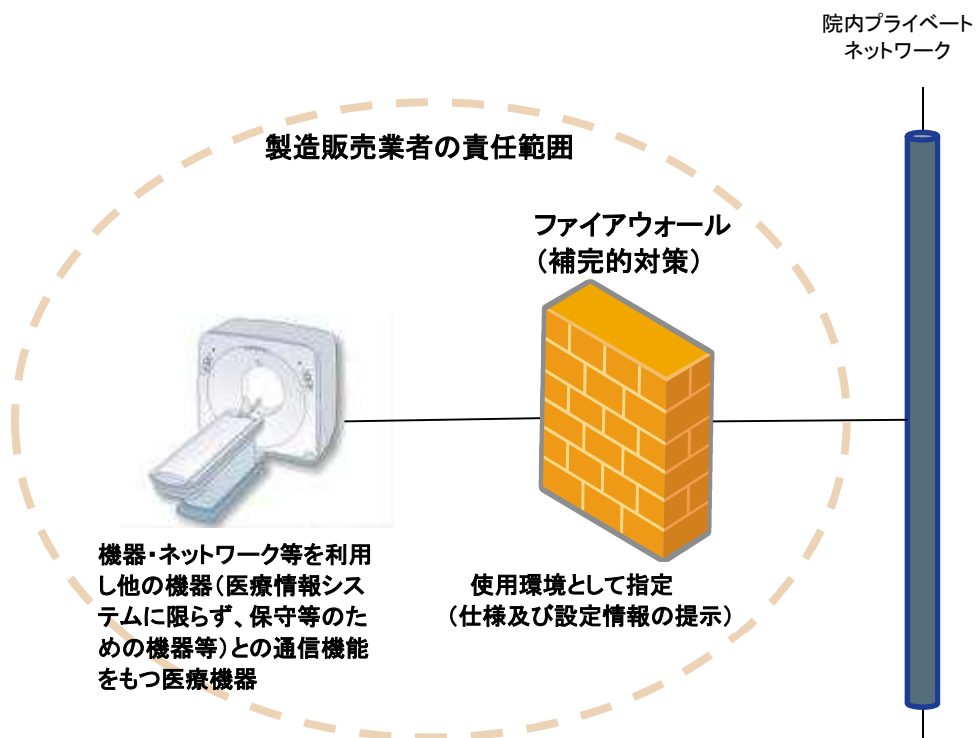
院内プライベート
ネットワーク

製造販売業者の責任範囲

ファイアウォール
（補完的対策）

機器・ネットワーク等を利用し他の機器（医療情報システムに限らず、保守等のための機器等）との通信機能をもつ医療機器

使用環境として指定
（仕様及び設定情報の提示）